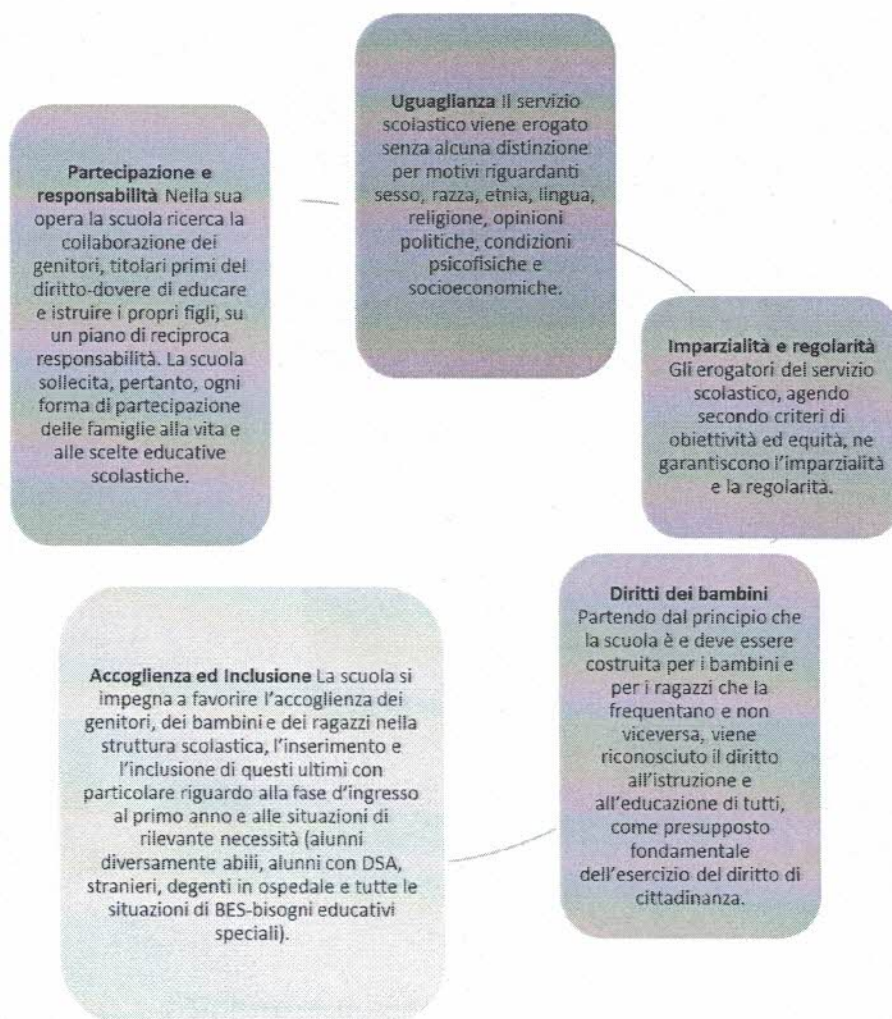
Uguaglianza Il servizio scolastico viene erogato senza alcuna distinzione per motivi riguardanti sesso, razza, etnia, lingua, religione, opinioni politiche, condizioni psicofisiche e socioeconomiche.

Imparzialità e regolarità Gli erogatori del servizio scolastico, agendo secondo criteri di obiettività ed equità, ne garantiscono l'imparzialità e la regolarità.

Diritti dei bambini Partendo dal principio che la scuola è e deve essere costruita per i bambini e per i ragazzi che la frequentano e non viceversa, viene riconosciuto il diritto all'istruzione e all'educazione di tutti, come presupposto fondamentale dell'esercizio del diritto di cittadinanza.

Accoglienza ed Inclusione La scuola si impegna a favorire l'accoglienza dei genitori, dei bambini e dei ragazzi nella struttura scolastica, l'inserimento e l'inclusione di questi ultimi con particolare riguardo alla fase d'ingresso al primo anno e alle situazioni di rilevante necessità (alunni diversamente abili, alunni con DSA, stranieri, degenti in ospedale e tutte le situazioni di BES-bisogni educativi speciali).

Partecipazione e responsabilità Nella sua opera la scuola ricerca la collaborazione dei genitori, titolari primi del diritto-dovere di educare e istruire i propri figli, su un piano di reciproca responsabilità. La scuola sollecita, pertanto, ogni forma di partecipazione delle famiglie alla vita e alle scelte educative scolastiche.